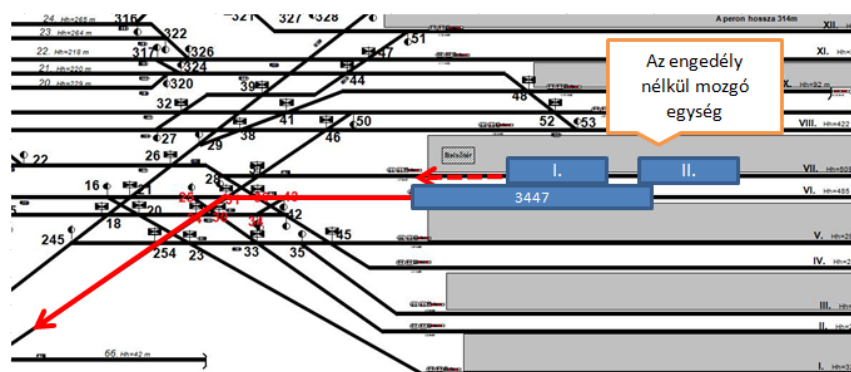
24. Hh=268 m
316
321
327
328
A peron hossza 314m
XII.
23. Hh=264 m
322
XI.
22. Hh=218 m
317
326
51
21. Hh=220 m
324
47
Az engedély nélkül mozgó egység
20. Hh=229 m
320
44
X. Hh=92 m
39
48
32
41
50
52
53
VIII. Hh=422
27
38
22
26
29
46
VII. Hh=503
I.
II.
16
28
VI. Hh=485
21
26
40
3447
20
36
42
18
34
245
45
V.
254
23
33
35
IV.
III.
II.
66. Hh=42 m
I.